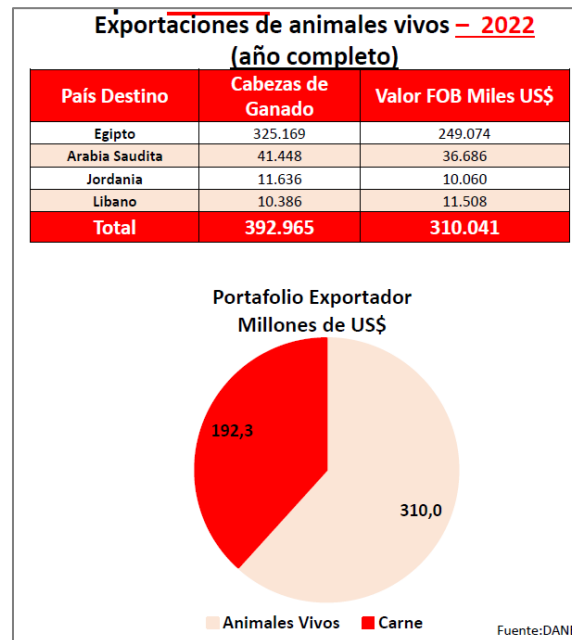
Exportaciones de animales vivos – 2022 (año completo)

| País Destino | Cabezas de Ganado | Valor FOB Miles US$ |
|---|---|---|
| Egipto | 325.169 | 249.074 |
| Arabia Saudita | 41.448 | 36.686 |
| Jordania | 11.636 | 10.060 |
| Libano | 10.386 | 11.508 |
| Total | 392.965 | 310.041 |

Portafolio Exportador
Millones de US$

192,3

310,0

Animales Vivos   Carne

Fuente:DANI